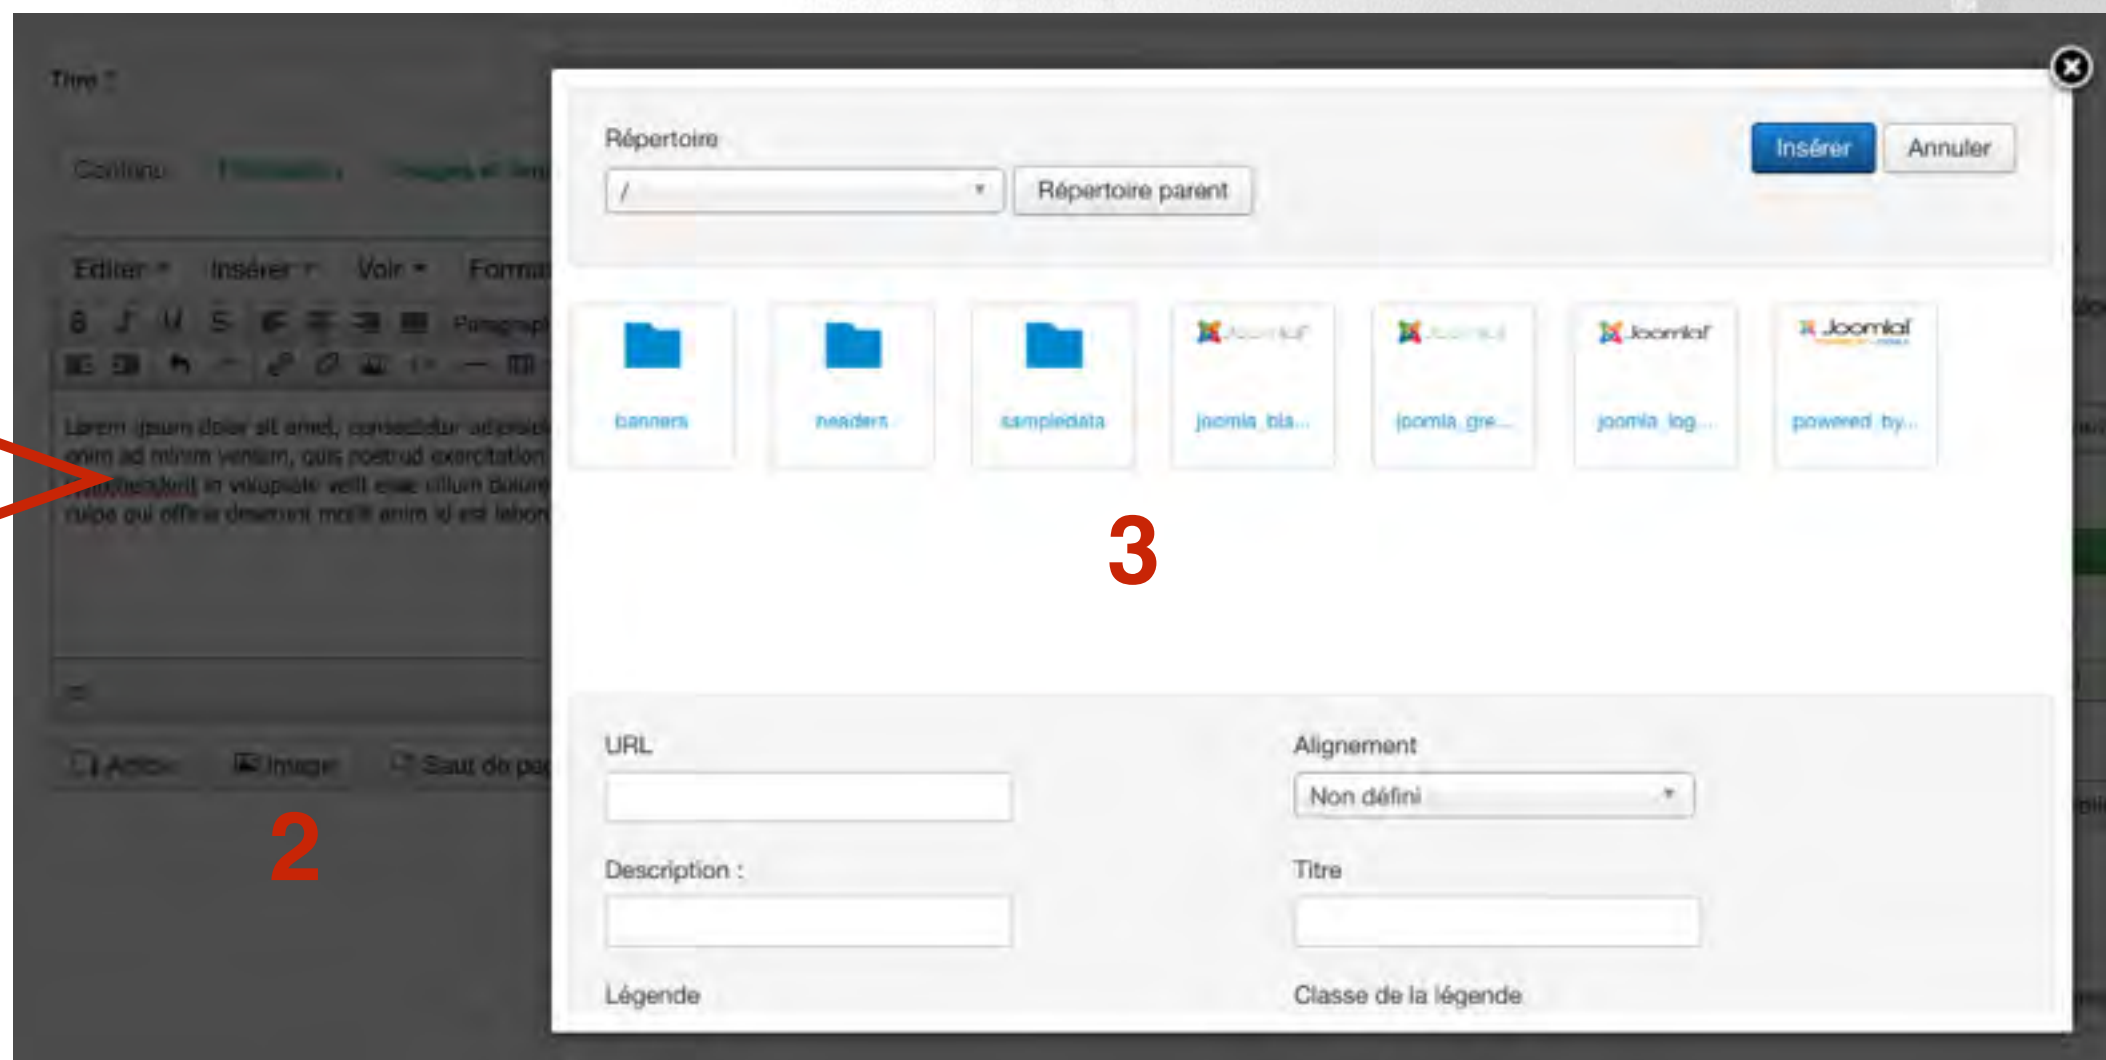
Titre *

Contenu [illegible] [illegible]

Editer Insérer Voir Format

Paragraph

Lorem ipsum dolor sit amet, consectetur adipisic enim ad minim veniam, quis nostrud exercitation reprehenderit in voluptate velit esse cillum dolore culpa qui officia deserunt mollit anim id est labor

Article Image Saut de pa

2

Répertoire

/

Répertoire parent

Insérer Annuler

banners

headers

sampledata

Joomla!
joomla_bla...

Joomla!
joomla_gre...

Joomla!
joomla_log...

Joomla!
powered_by...

3

URL

Alignement

Non défini

Description :

Titre

Légende

Classe de la légende